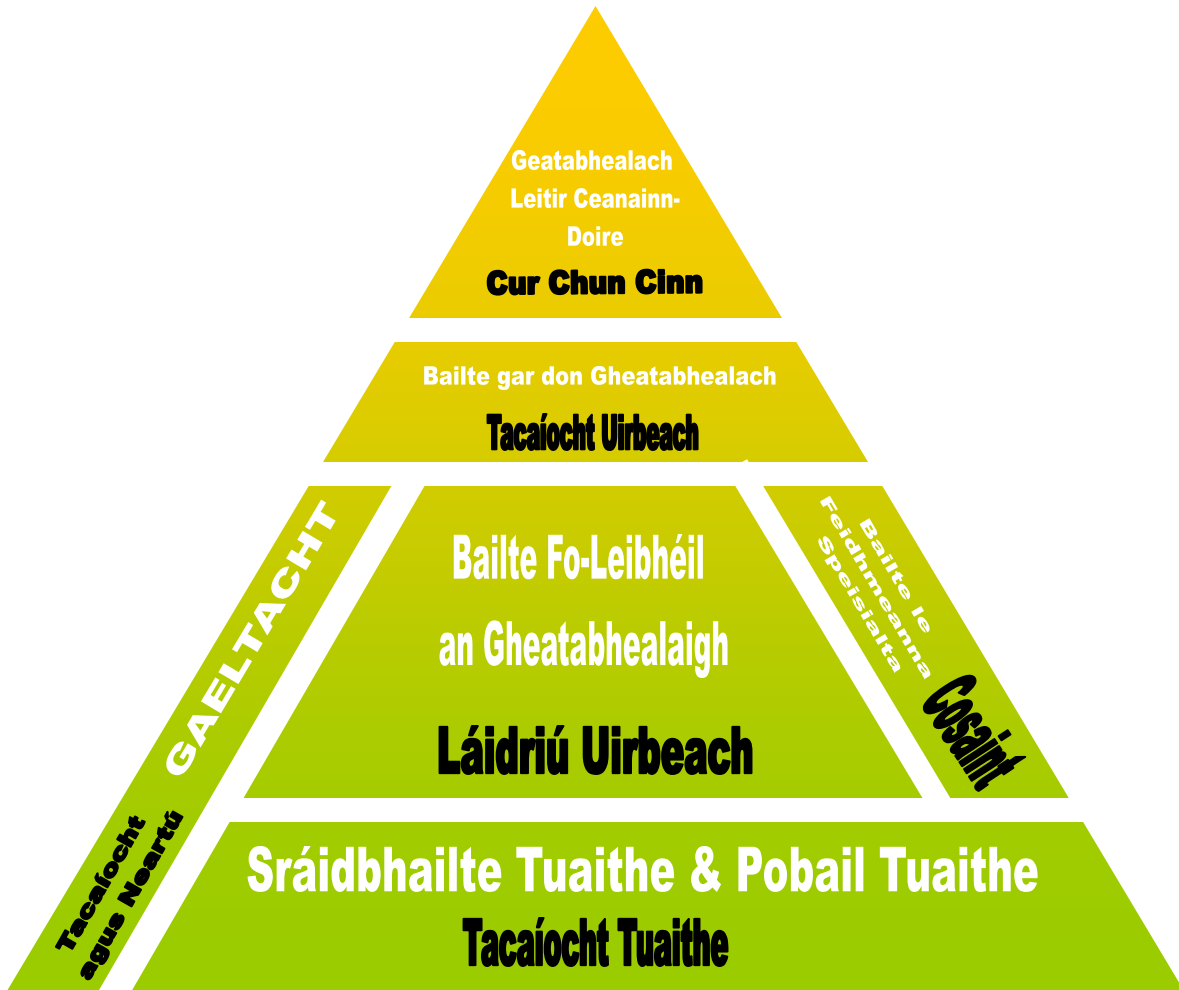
Geatabhealach Leitir Ceanainn-Doire

Cur Chun Cinn

Bailte gar don Gheatabhealach

Tacaíocht Uirbeach

GAELTACHT

Tacaíocht agus Neartú

Bailte Fo-Leibhéil an Gheatabhealaigh

Láidriú Uirbeach

Bailte le Feidhmeanna Speisialta

Cosaint

Sráidbhailte Tuaithe & Pobail Tuaithe

Tacaíocht Tuaithe